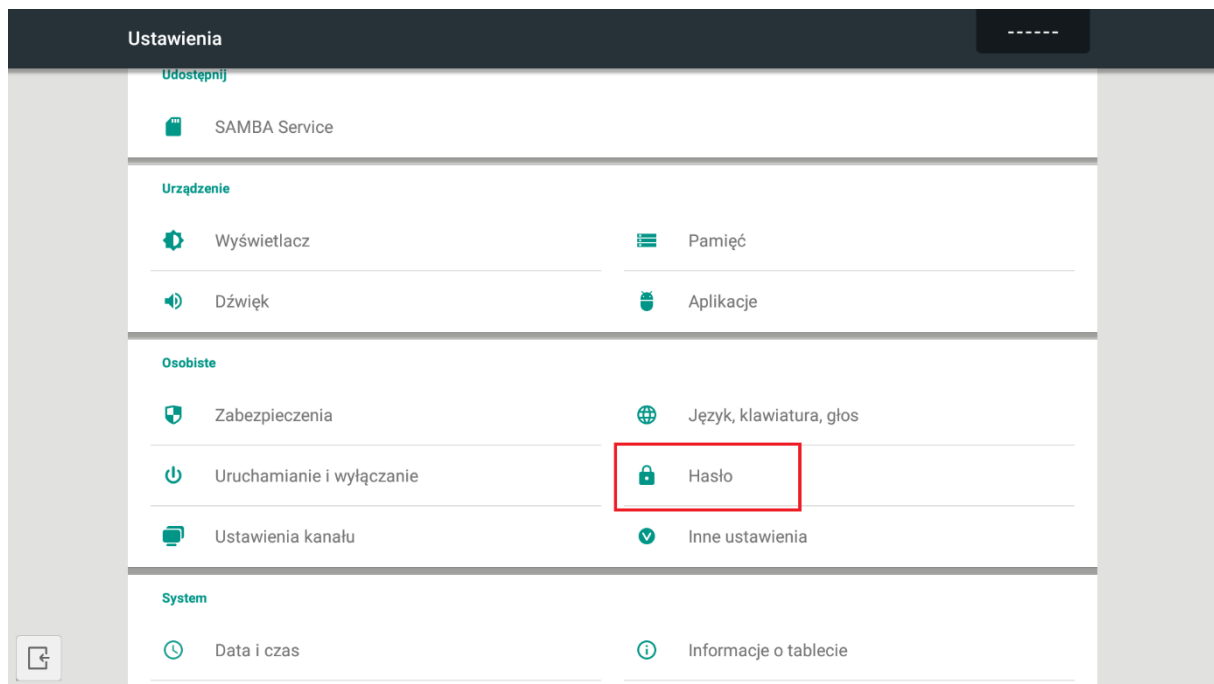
Ustawienia

------

Udostępnij

SAMBA Service

Urządzenie

Wyświetlacz

Pamięć

Dźwięk

Aplikacje

Osobiste

Zabezpieczenia

Język, klawiatura, głos

Uruchamianie i wyłączanie

Hasło

Ustawienia kanału

Inne ustawienia

System

Data i czas

Informacje o tablecie